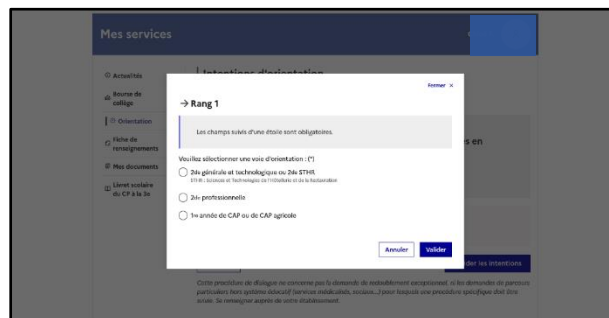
Mes services

Actualités

Bourse de collège

Orientation

Fiche de renseignements

Mes documents

Livret scolaire du CP à la 3e

Intentions d'orientation

Fermer ×

→ Rang 1

Les champs suivis d'une étoile sont obligatoires.

Veuillez sélectionner une voie d'orientation : (*)

2de générale et technologique ou 2de STHR
STHR : Sciences et Technologies de l'Hôtellerie et de la Restauration

2de professionnelle

1re année de CAP ou de CAP agricole

Annuler Valider

s en

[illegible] les intentions

Cette procédure de dialogue ne concerne pas la demande de redoublement exceptionnel, ni les demandes de parcours particuliers hors système éducatif (services médicaux, sociaux...) pour lesquels une procédure spécifique doit être suivie. Se renseigner auprès de votre établissement.